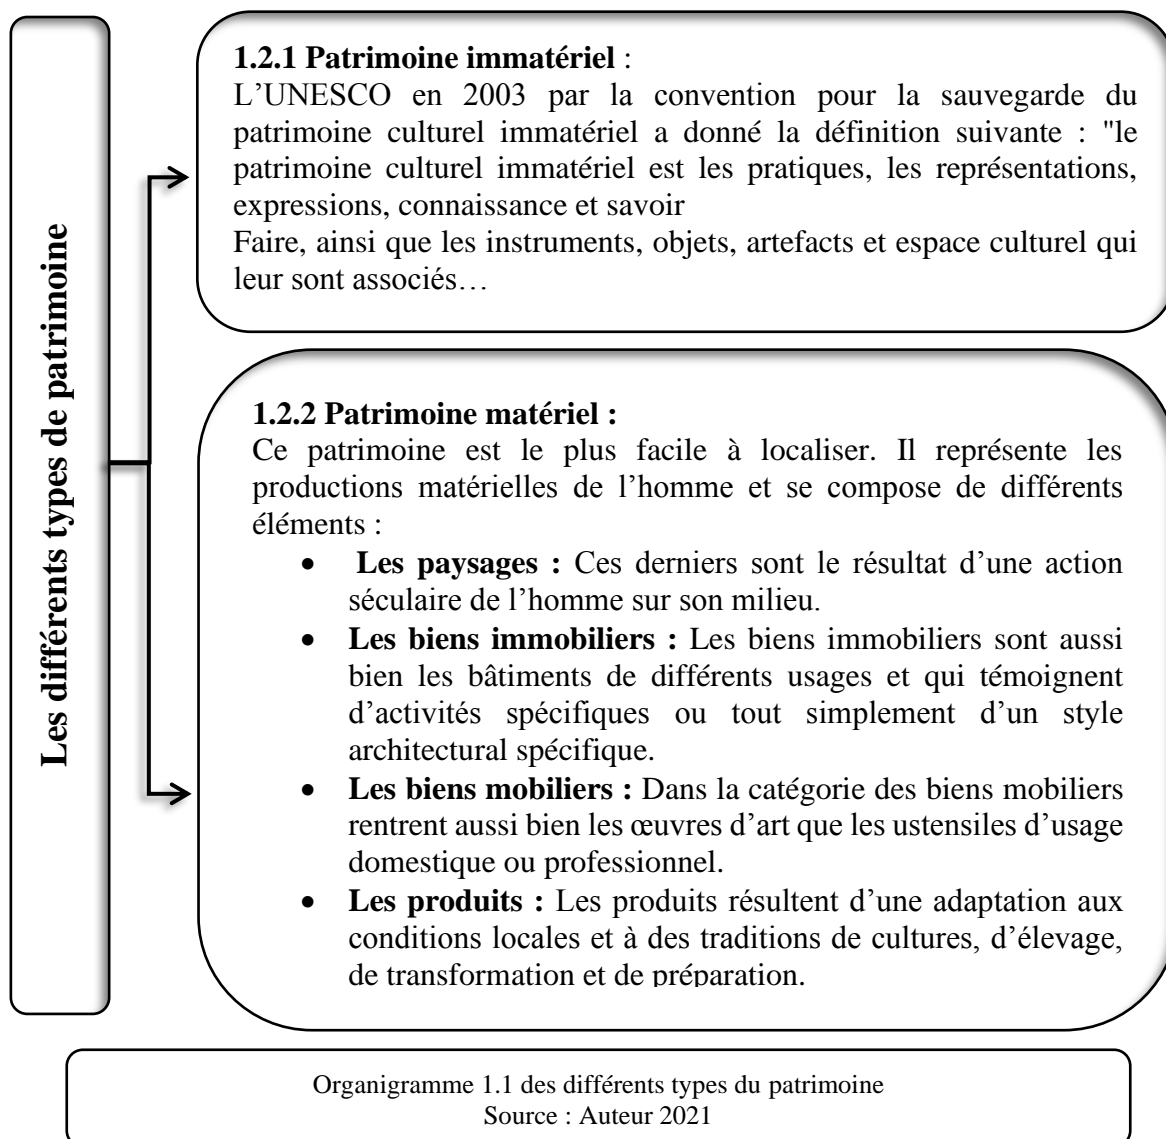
Les différents types de patrimoine

**1.2.1 Patrimoine immatériel** :
L'UNESCO en 2003 par la convention pour la sauvegarde du patrimoine culturel immatériel a donné la définition suivante : "le patrimoine culturel immatériel est les pratiques, les représentations, expressions, connaissance et savoir
Faire, ainsi que les instruments, objets, artefacts et espace culturel qui leur sont associés…

**1.2.2 Patrimoine matériel :**
Ce patrimoine est le plus facile à localiser. Il représente les productions matérielles de l'homme et se compose de différents éléments :

- **Les paysages :** Ces derniers sont le résultat d'une action séculaire de l'homme sur son milieu.
- **Les biens immobiliers :** Les biens immobiliers sont aussi bien les bâtiments de différents usages et qui témoignent d'activités spécifiques ou tout simplement d'un style architectural spécifique.
- **Les biens mobiliers :** Dans la catégorie des biens mobiliers rentrent aussi bien les œuvres d'art que les ustensiles d'usage domestique ou professionnel.
- **Les produits :** Les produits résultent d'une adaptation aux conditions locales et à des traditions de cultures, d'élevage, de transformation et de préparation.

Organigramme 1.1 des différents types du patrimoine
Source : Auteur 2021